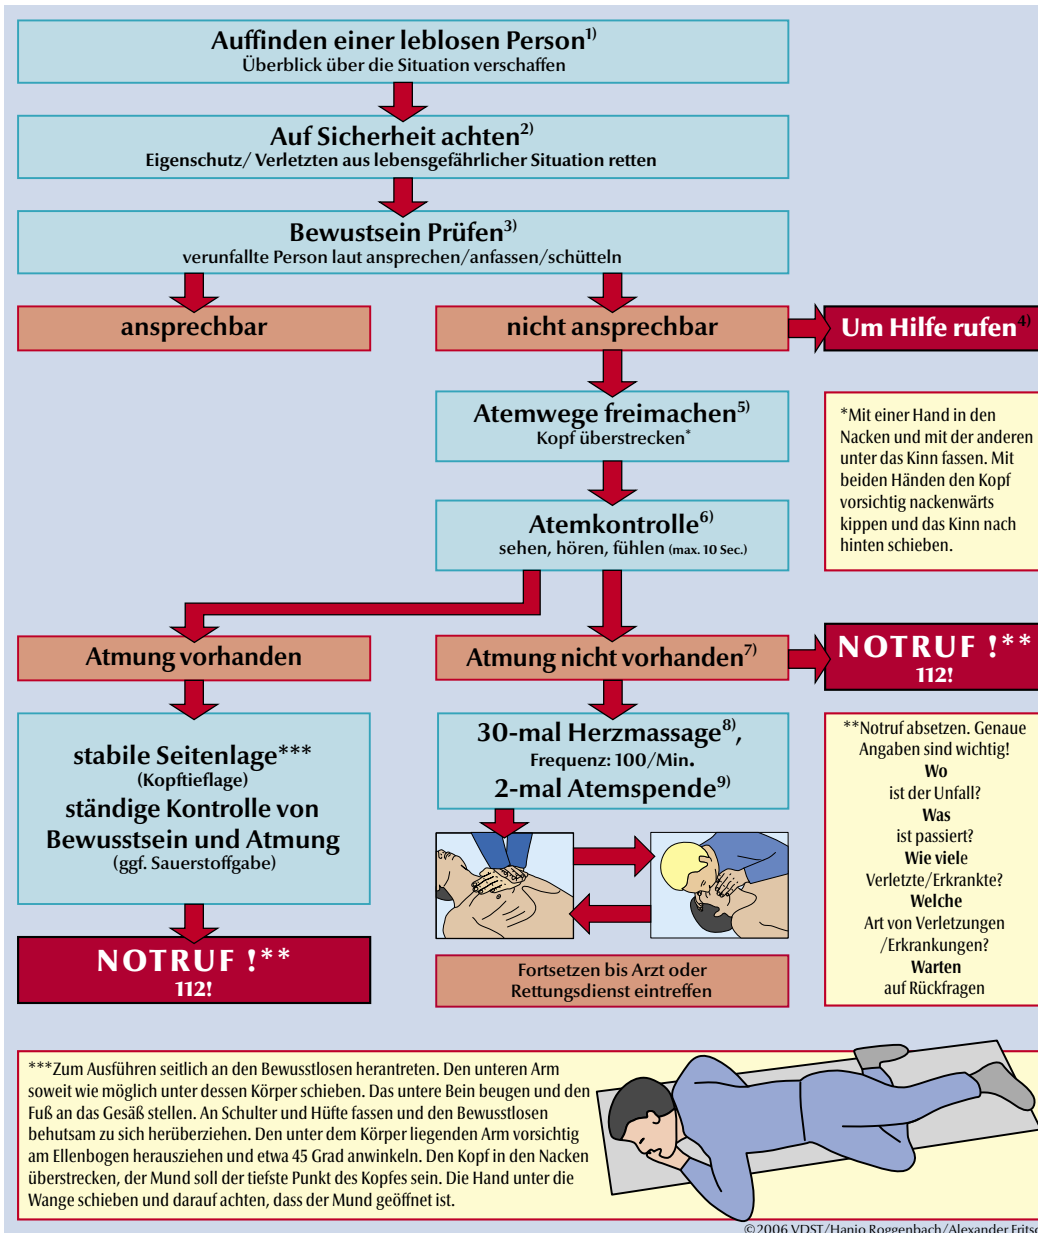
Auffinden einer leblosen Person$^{1)}$
Überblick über die Situation verschaffen

Auf Sicherheit achten$^{2)}$
Eigenschutz/ Verletzten aus lebensgefährlicher Situation retten

Bewustsein Prüfen$^{3)}$
verunfallte Person laut ansprechen/anfassen/schütteln

ansprechbar

nicht ansprechbar

Um Hilfe rufen$^{4)}$

Atemwege freimachen$^{5)}$
Kopf überstrecken*

*Mit einer Hand in den Nacken und mit der anderen unter das Kinn fassen. Mit beiden Händen den Kopf vorsichtig nackenwärts kippen und das Kinn nach hinten schieben.

Atemkontrolle$^{6)}$
sehen, hören, fühlen (max. 10 Sec.)

Atmung vorhanden

Atmung nicht vorhanden$^{7)}$

NOTRUF !**
112!

stabile Seitenlage***
(Kopftieflage)
ständige Kontrolle von Bewusstsein und Atmung
(ggf. Sauerstoffgabe)

30-mal Herzmassage$^{8)}$,
Frequenz: 100/Min.
2-mal Atemspende$^{9)}$

**Notruf absetzen. Genaue Angaben sind wichtig!
Wo
ist der Unfall?
Was
ist passiert?
Wie viele
Verletzte/Erkrankte?
Welche
Art von Verletzungen /Erkrankungen?
Warten
auf Rückfragen

NOTRUF !**
112!

Fortsetzen bis Arzt oder Rettungsdienst eintreffen

***Zum Ausführen seitlich an den Bewusstlosen herantreten. Den unteren Arm soweit wie möglich unter dessen Körper schieben. Das untere Bein beugen und den Fuß an das Gesäß stellen. An Schulter und Hüfte fassen und den Bewusstlosen behutsam zu sich herüberziehen. Den unter dem Körper liegenden Arm vorsichtig am Ellenbogen herausziehen und etwa 45 Grad anwinkeln. Den Kopf in den Nacken überstrecken, der Mund soll der tiefste Punkt des Kopfes sein. Die Hand unter die Wange schieben und darauf achten, dass der Mund geöffnet ist.

©2006 VDST/Hanjo Roggenbach/Alexander Frits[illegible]